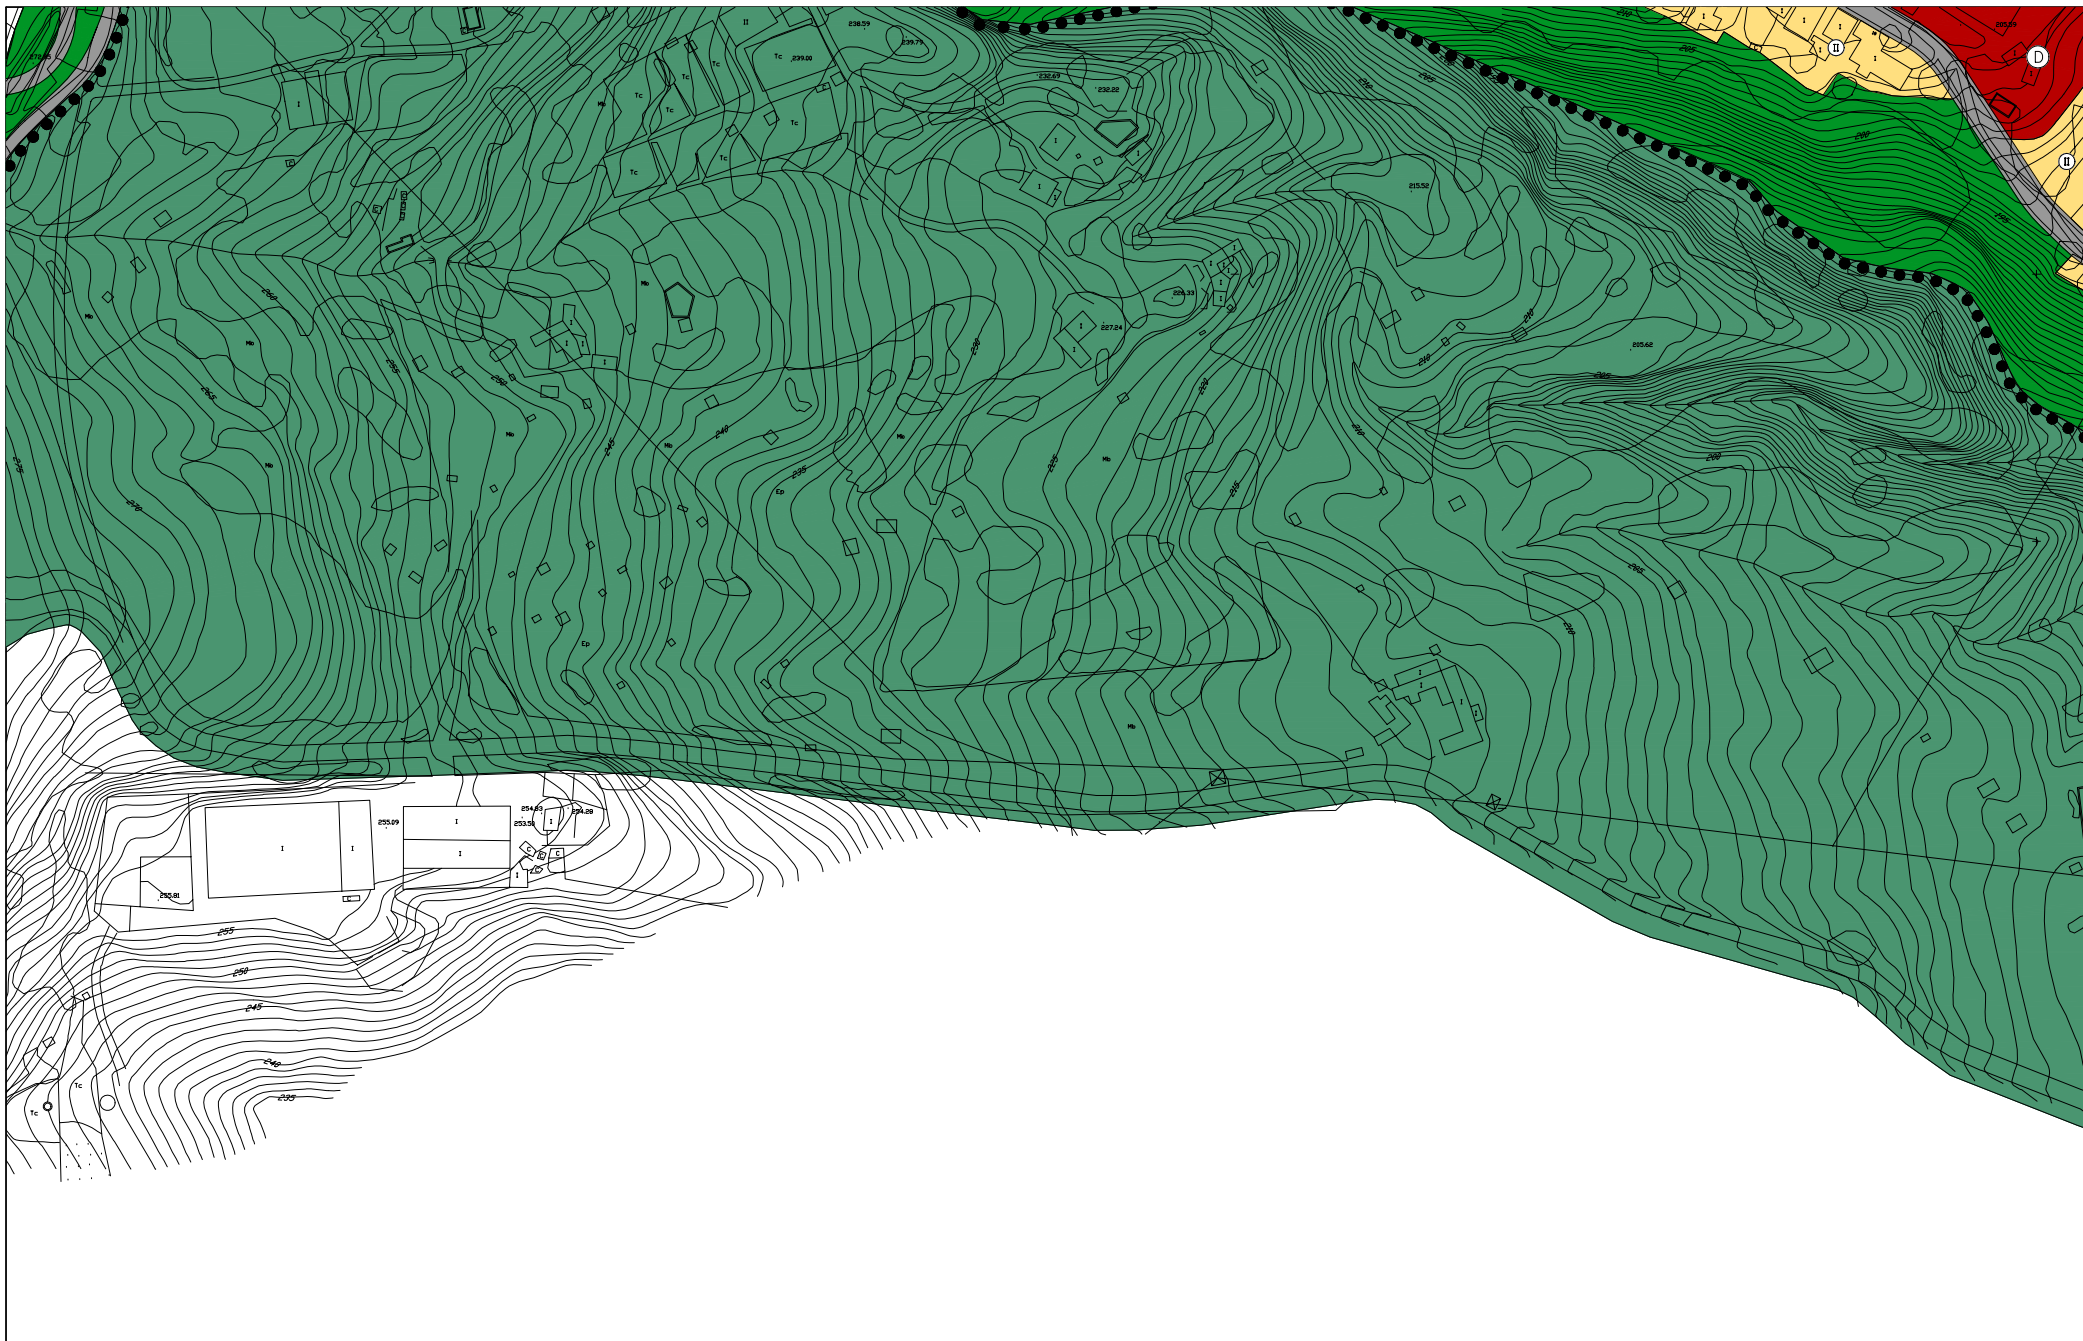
238.59
239.73
239.00
Tc
Tc
Tc
Tc
Tc
Tc
Tc
232.69
232.22
215.52
II
II
D
205.39
I
I
I
Mb
Mb
Mb
Mb
Mb
Mb
Mb
Mb
Mb
Ep
Ep
226.33
227.24
215.62
200
240
245
235
250
255
260
265
270
I
I
I
I
255.09
254.93
253.58
254.28
255.81
I
I
I
I
C
C
255
250
245
240
235
Tc
Tc